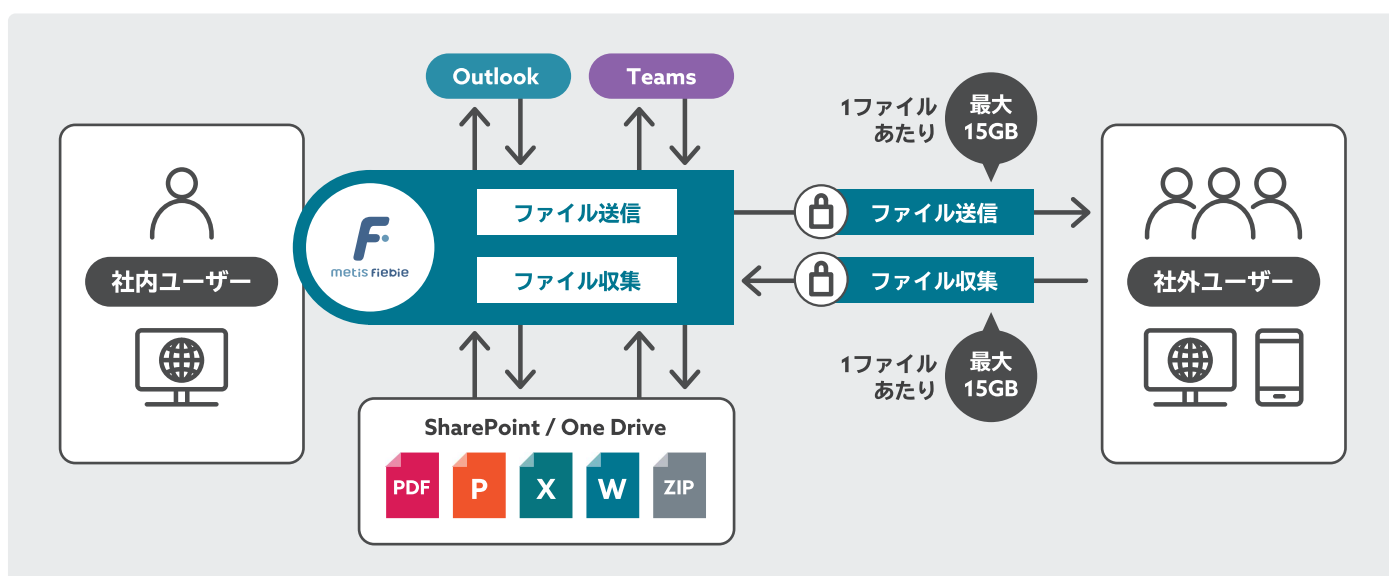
Outlook

Teams

1ファイルあたり

最大15GB

社内ユーザー

metis fiebie

ファイル送信

ファイル収集

ファイル送信

ファイル収集

社外ユーザー

1ファイルあたり

最大15GB

SharePoint / One Drive

PDF

P

X

W

ZIP